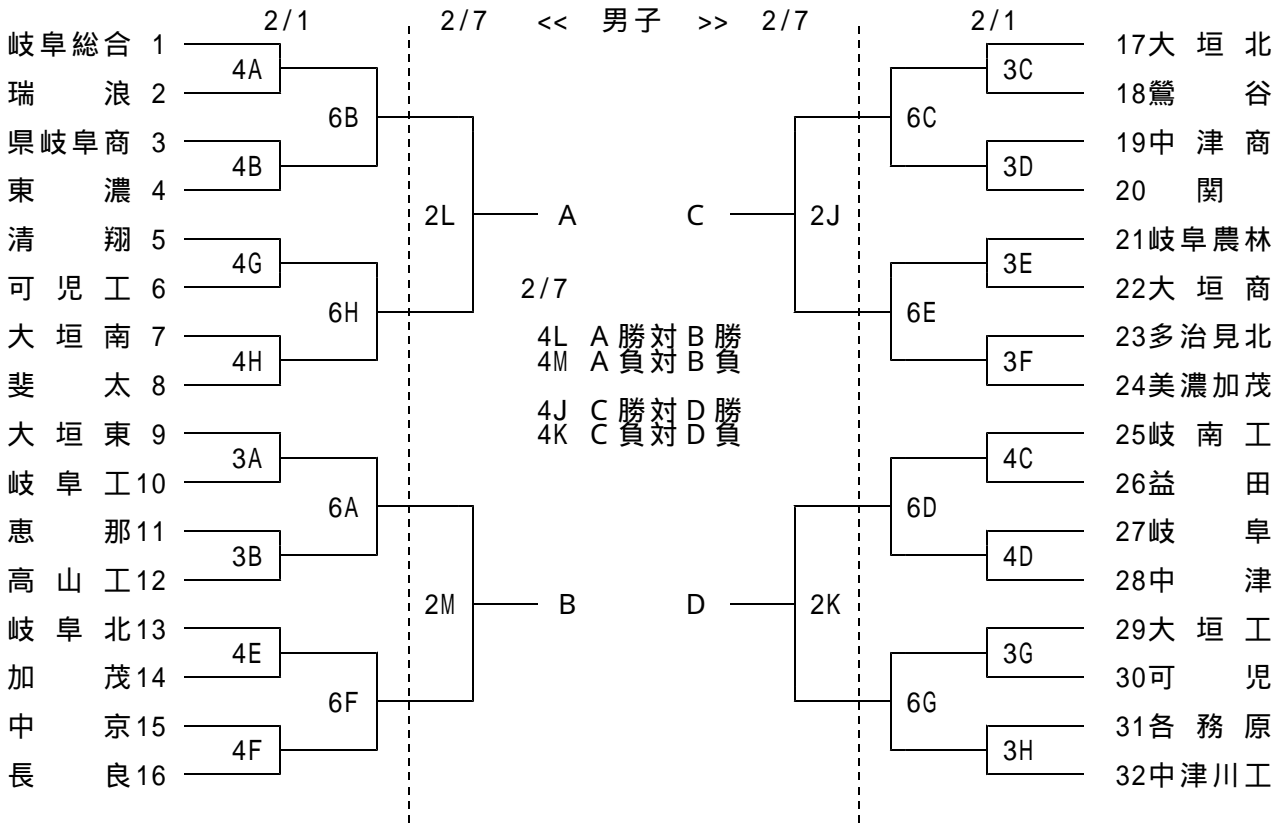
2/1 2/7 << 男子 >> 2/7 2/1

岐阜総合 1
瑞浪 2
県岐阜商 3
東濃 4
清翔 5
可児工 6
大垣南 7
斐太 8
大垣東 9
岐阜工 10
恵那 11
高山工 12
岐阜北 13
加茂 14
中京 15
長良 16

4A
4B
4G
4H
3A
3B
4E
4F

6B
6H
6A
6F

2L
2M

A
B

C
D

2/7

4L A 勝対 B 勝
4M A 負対 B 負

4J C 勝対 D 勝
4K C 負対 D 負

2J
2K

6C
6E
6D
6G

3C
3D
3E
3F
4C
4D
3G
3H

17大垣北
18鶯谷
19中津商
20 関
21岐阜農林
22大垣商
23多治見北
24美濃加茂
25岐南工
26益田
27岐阜
28中津
29大垣工
30可児
31各務原
32中津川工